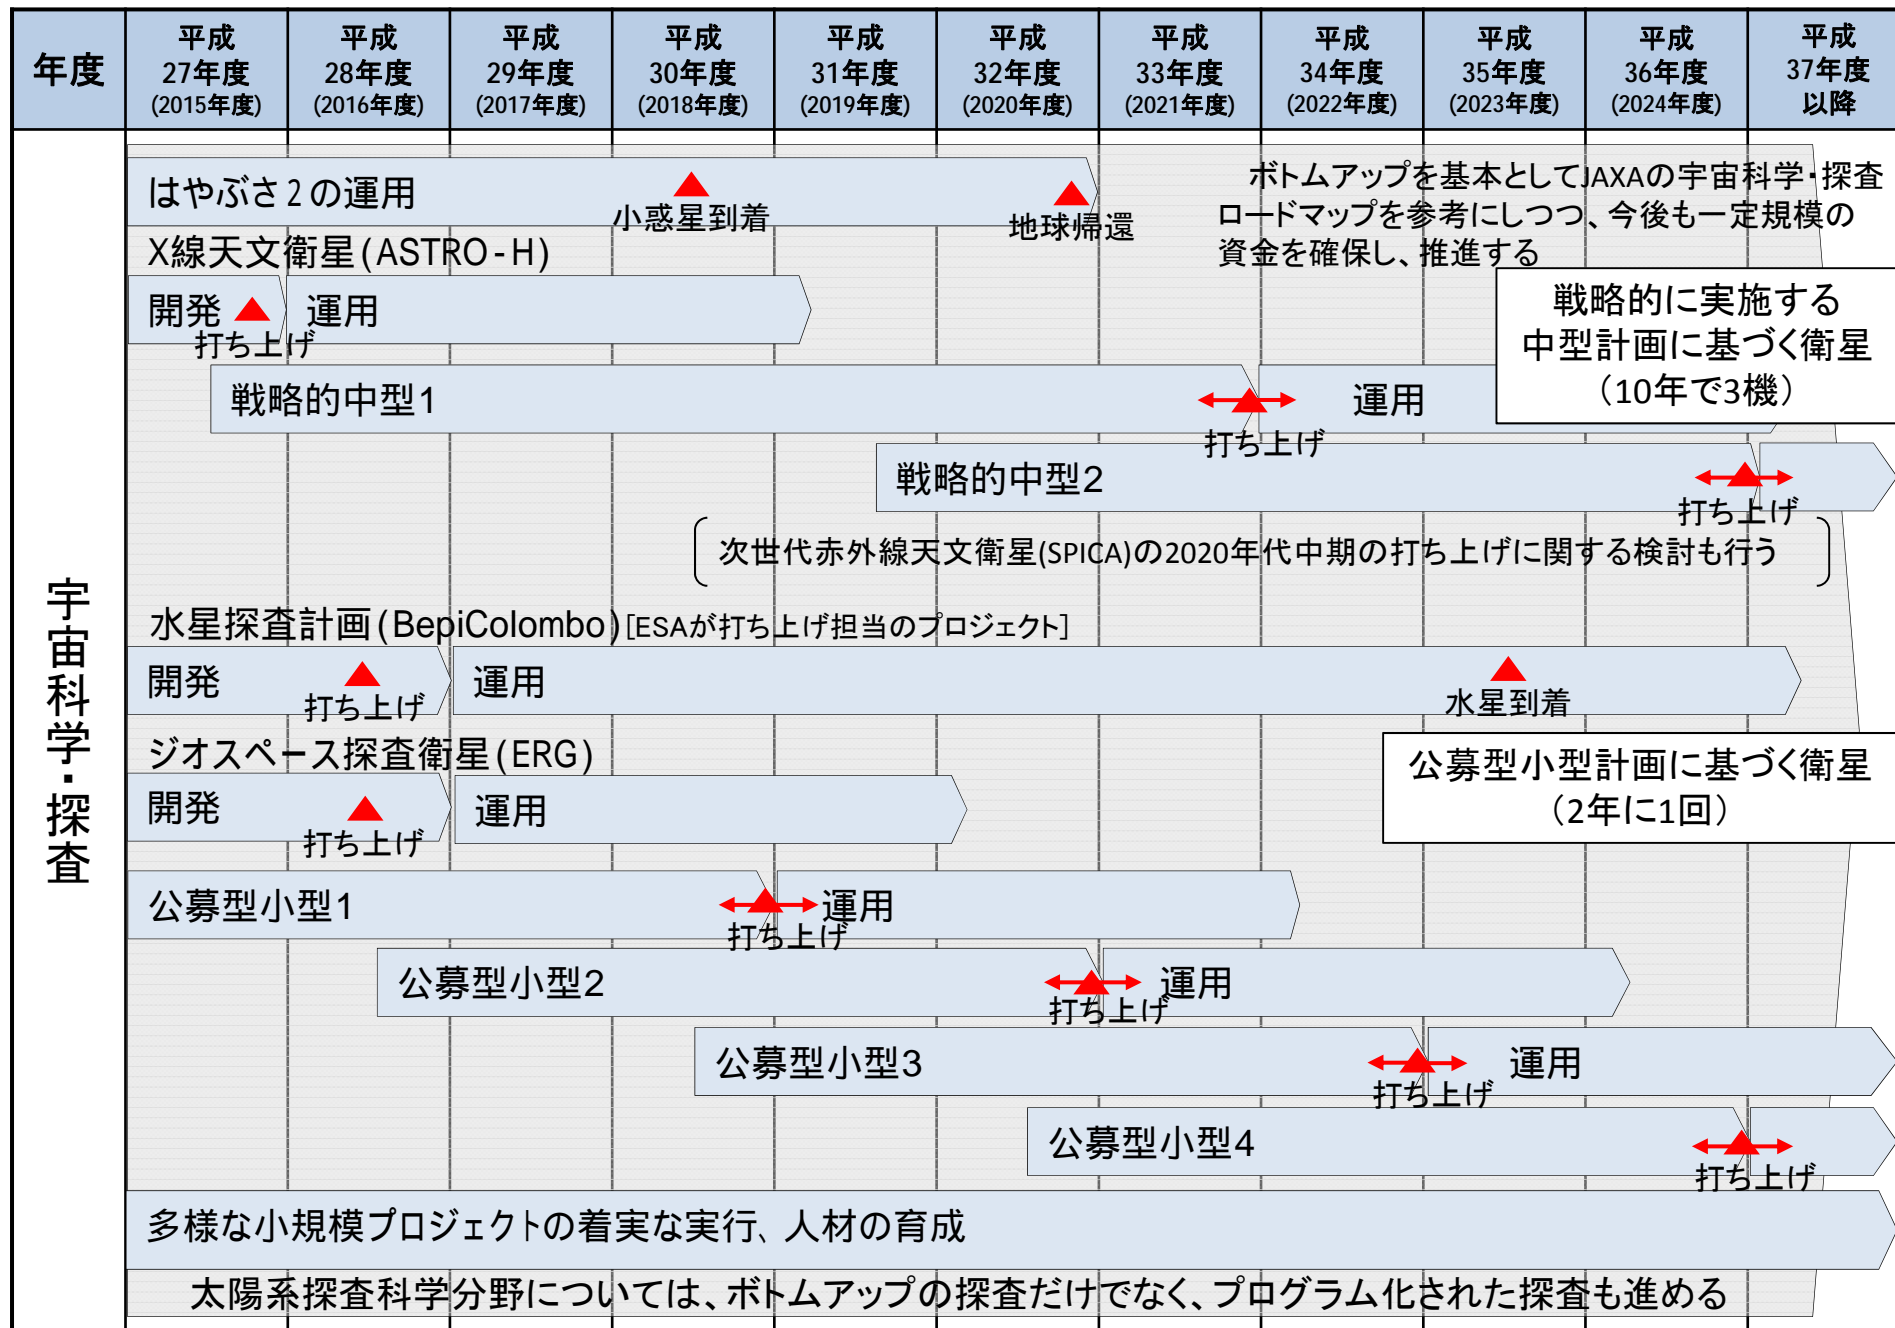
| 年度 | 平成27年度(2015年度) | 平成28年度(2016年度) | 平成29年度(2017年度) | 平成30年度(2018年度) | 平成31年度(2019年度) | 平成32年度(2020年度) | 平成33年度(2021年度) | 平成34年度(2022年度) | 平成35年度(2023年度) | 平成36年度(2024年度) | 平成37年度以降 |
|---|---|---|---|---|---|---|---|---|---|---|---|

宇宙科学・探査

はやぶさ２の運用
小惑星到着
地球帰還

ボトムアップを基本としてJAXAの宇宙科学・探査ロードマップを参考にしつつ、今後も一定規模の資金を確保し、推進する

X線天文衛星(ASTRO-H)
開発
打ち上げ
運用

戦略的に実施する中型計画に基づく衛星（10年で3機）

戦略的中型1
打ち上げ
運用

戦略的中型2
打ち上げ

次世代赤外線天文衛星(SPICA)の2020年代中期の打ち上げに関する検討も行う

水星探査計画(BepiColombo)[ESAが打ち上げ担当のプロジェクト]
開発
打ち上げ
運用
水星到着

ジオスペース探査衛星(ERG)
開発
打ち上げ
運用

公募型小型計画に基づく衛星（2年に1回）

公募型小型1
打ち上げ
運用

公募型小型2
打ち上げ
運用

公募型小型3
打ち上げ
運用

公募型小型4
打ち上げ

多様な小規模プロジェクトの着実な実行、人材の育成

太陽系探査科学分野については、ボトムアップの探査だけでなく、プログラム化された探査も進める